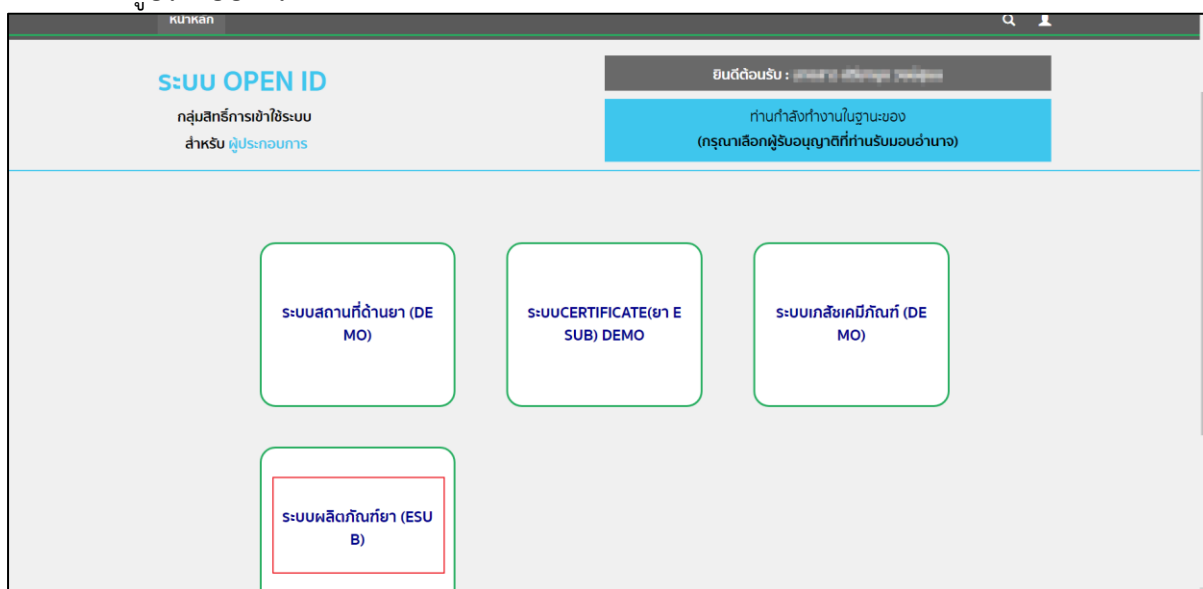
หน้าหลัก

ระบบ OPEN ID

กลุ่มสิทธิ์การเข้าใช้ระบบ

สำหรับ ผู้ประกอบการ

ยินดีต้อนรับ : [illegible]

ท่านกำลังทำงานในฐานะของ

(กรุณาเลือกผู้รับอนุญาติที่ท่านรับมอบอำนาจ)

ระบบสถานที่ด้านยา (DEMO)

ระบบCERTIFICATE(ยา ESUB) DEMO

ระบบเภสัชเคมีภัณฑ์ (DEMO)

ระบบผลิตภัณฑ์ยา (ESUB)